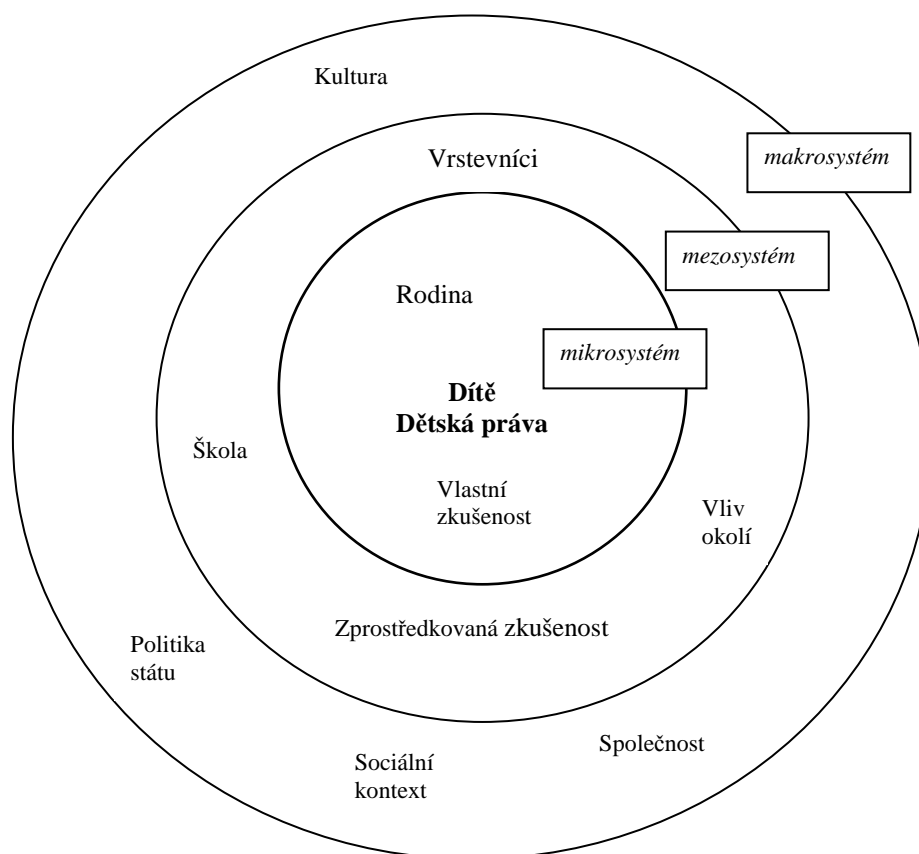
Kultura

makrosystém

Vrstevníci

mezosystém

Rodina

mikrosystém

**Dítě**
**Dětská práva**

Škola

Vlastní zkušenost

Vliv okolí

Zprostředkovaná zkušenost

Politika státu

Společnost

Sociální kontext